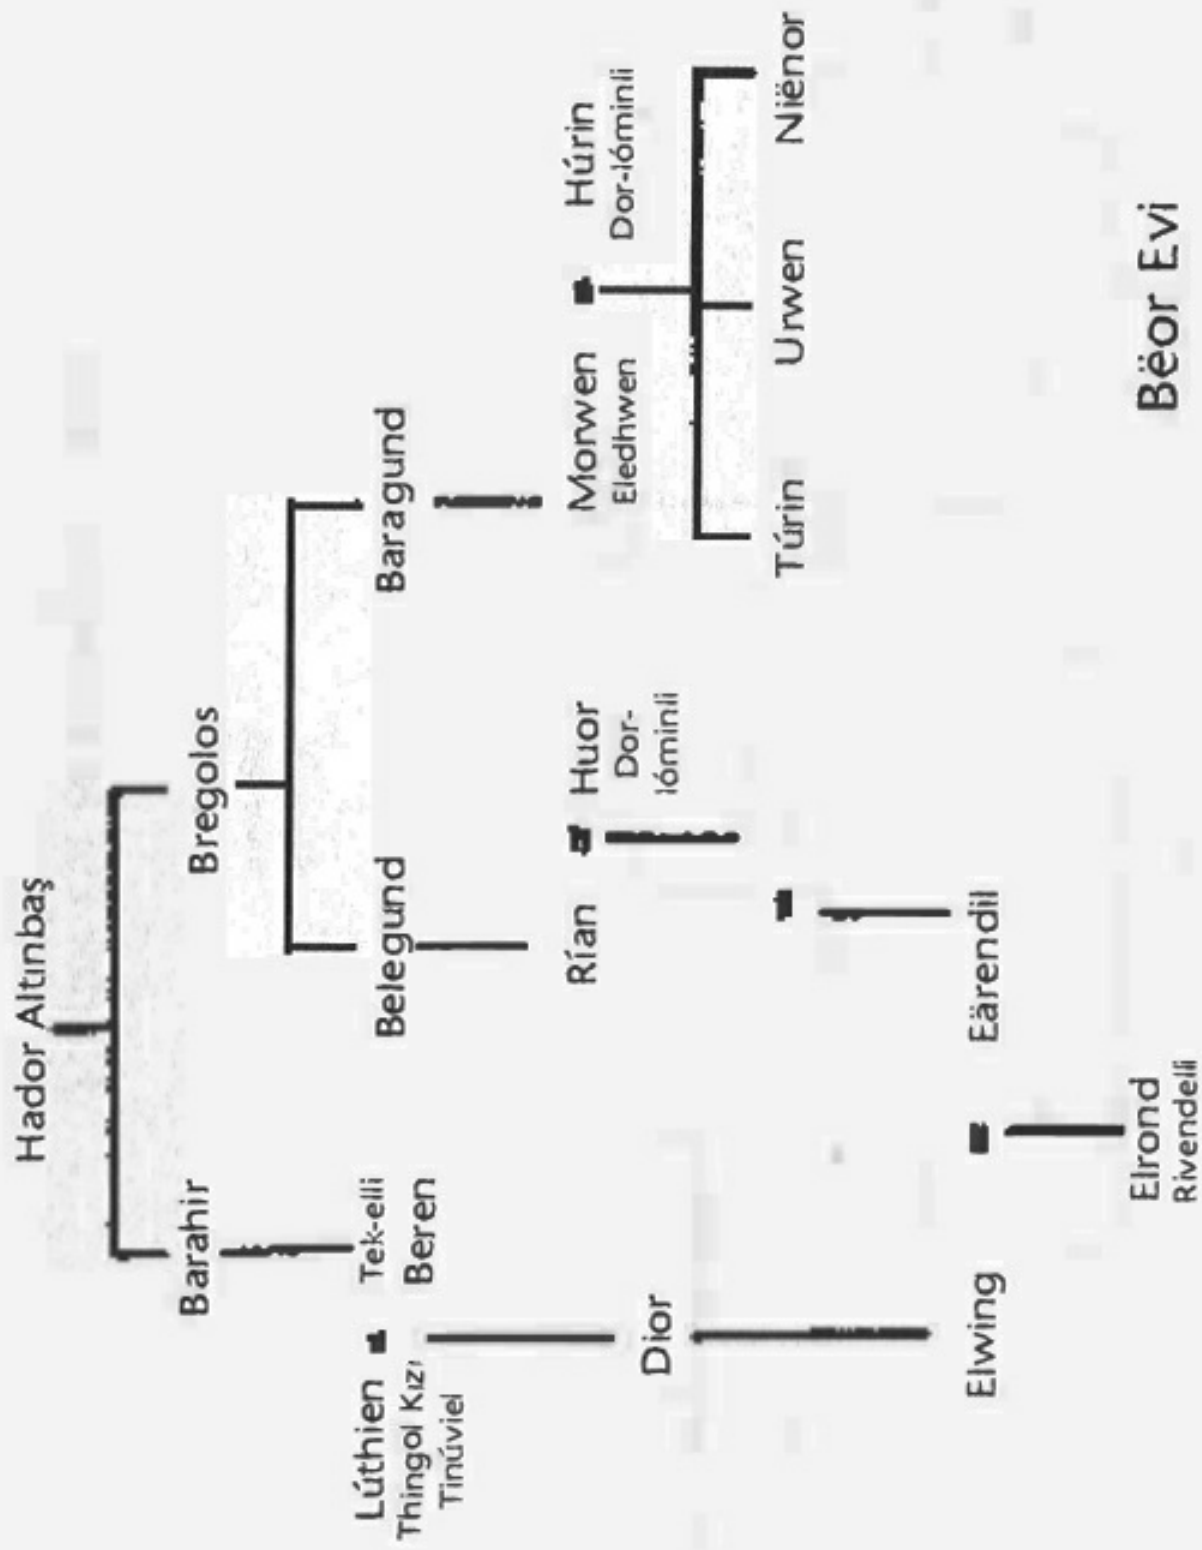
Hador Altınbaş

Barahir

Bregolos

Belegund

Baragund

Tek-elli Beren

Lúthien Thingol Kızı Tinúviel

Dior

Elwing

Rían

Huor Dor-lóminli

Morwen Eledhwen

Húrin Dor-lóminli

Túrin

Urwen

Niënor

Eärendil

Elrond Rivendelli

Bëor Evi